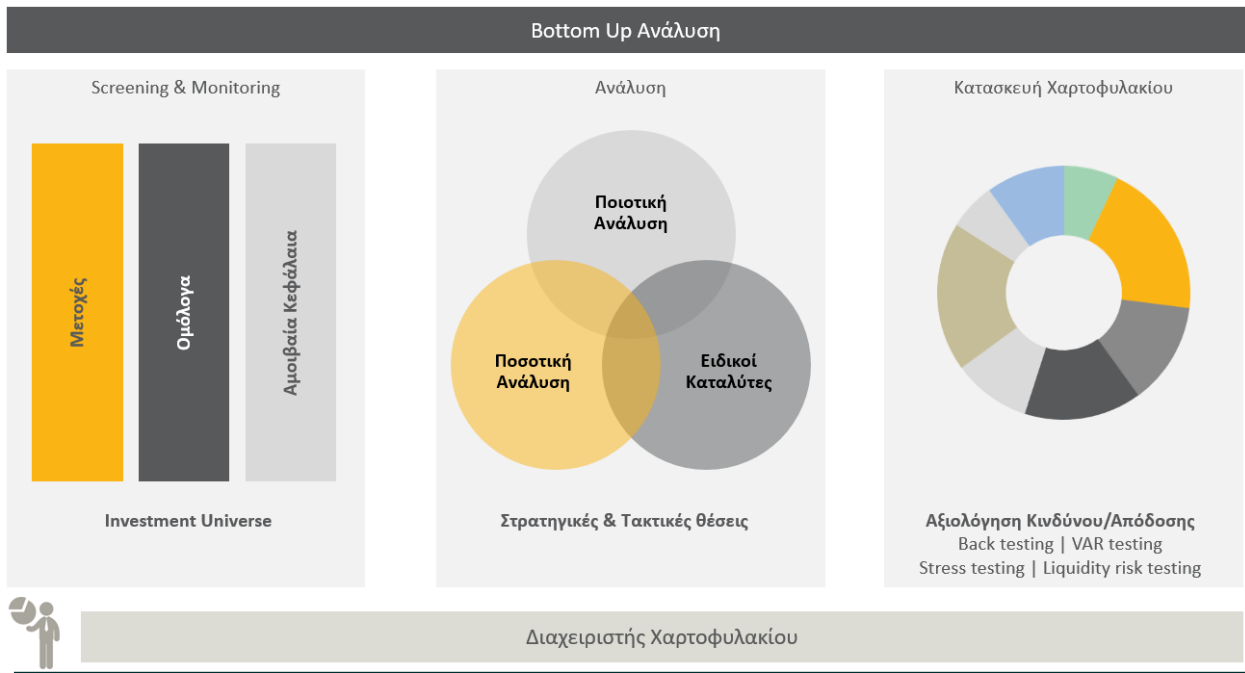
Bottom Up Ανάλυση

Screening & Monitoring

Μετοχές

Ομόλογα

Αμοιβαία Κεφάλαια

Investment Universe

Ανάλυση

Ποιοτική Ανάλυση

Ποσοτική Ανάλυση

Ειδικοί Καταλύτες

Στρατηγικές & Τακτικές θέσεις

Κατασκευή Χαρτοφυλακίου

Αξιολόγηση Κινδύνου/Απόδοσης
Back testing | VAR testing
Stress testing | Liquidity risk testing

Διαχειριστής Χαρτοφυλακίου